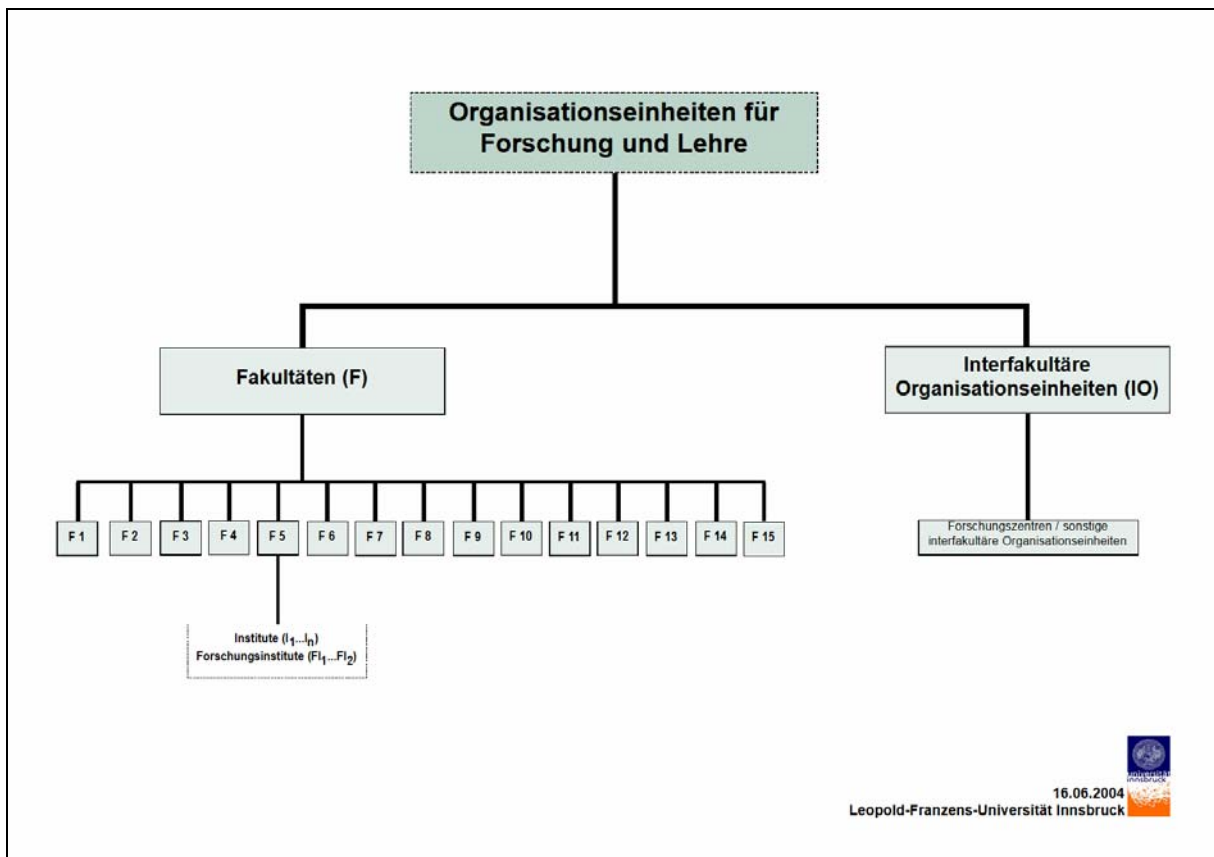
Organisationseinheiten für Forschung und Lehre

Fakultäten (F)

Interfakultäre Organisationseinheiten (IO)

F 1
F 2
F 3
F 4
F 5
F 6
F 7
F 8
F 9
F 10
F 11
F 12
F 13
F 14
F 15

Institute ($I_1$...$I_n$)
Forschungsinstitute ($FI_1$...$FI_2$)

Forschungszentren / sonstige interfakultäre Organisationseinheiten

universität innsbruck

16.06.2004
Leopold-Franzens-Universität Innsbruck